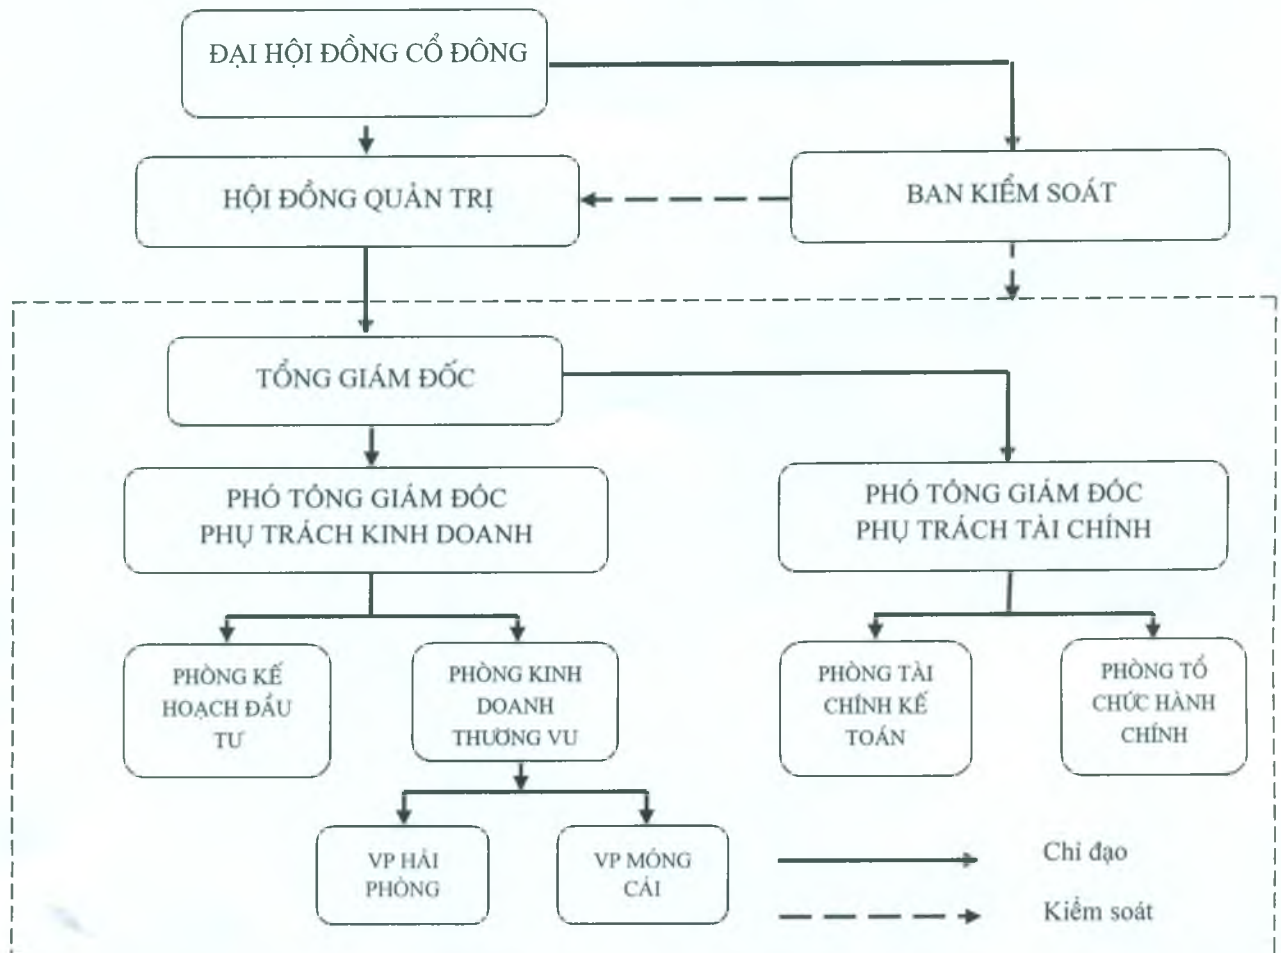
ĐẠI HỘI ĐỒNG CỔ ĐÔNG

HỘI ĐỒNG QUẢN TRỊ

BAN KIỂM SOÁT

TỔNG GIÁM ĐỐC

PHÓ TỔNG GIÁM ĐỐC PHỤ TRÁCH KINH DOANH

PHÓ TỔNG GIÁM ĐỐC PHỤ TRÁCH TÀI CHÍNH

PHÒNG KẾ HOẠCH ĐẦU TƯ

PHÒNG KINH DOANH THƯƠNG VỤ

PHÒNG TÀI CHÍNH KẾ TOÁN

PHÒNG TỔ CHỨC HÀNH CHÍNH

VP HẢI PHÒNG

VP MÓNG CÁI

Chỉ đạo

Kiểm soát